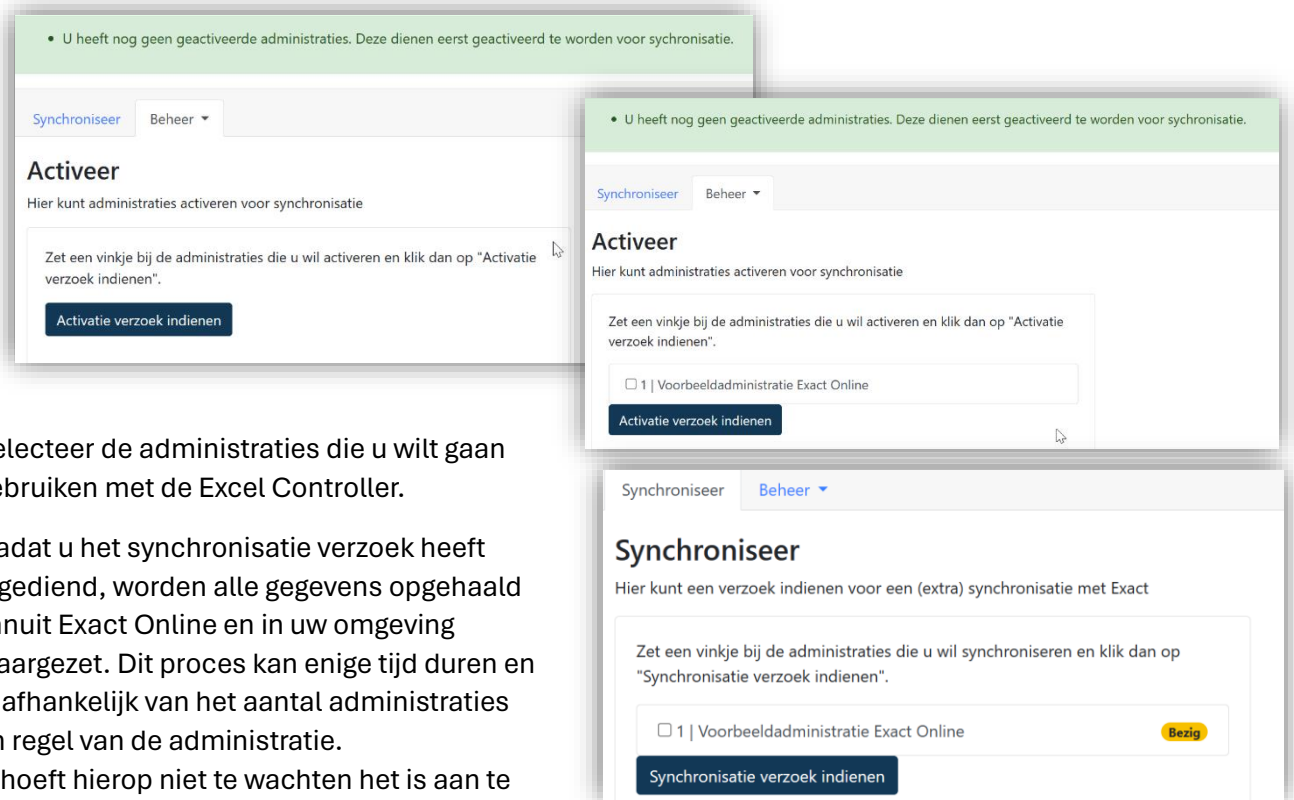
• U heeft nog geen geactiveerde administraties. Deze dienen eerst geactiveerd te worden voor sychronisatie.

Synchroniseer Beheer ▾

Activeer

Hier kunt administraties activeren voor synchronisatie

Zet een vinkje bij de administraties die u wil activeren en klik dan op "Activatie verzoek indienen".

Activatie verzoek indienen

• U heeft nog geen geactiveerde administraties. Deze dienen eerst geactiveerd te worden voor sychronisatie.

Synchroniseer Beheer ▾

Activeer

Hier kunt administraties activeren voor synchronisatie

Zet een vinkje bij de administraties die u wil activeren en klik dan op "Activatie verzoek indienen".

☐ 1 | Voorbeeldadministratie Exact Online

Activatie verzoek indienen

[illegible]electeer de administraties die u wilt gaan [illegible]ebruiken met de Excel Controller.

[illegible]adat u het synchronisatie verzoek heeft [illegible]gediend, worden alle gegevens opgehaald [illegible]anuit Exact Online en in uw omgeving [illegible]aargezet. Dit proces kan enige tijd duren en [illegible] afhankelijk van het aantal administraties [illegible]n regel van de administratie.

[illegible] hoeft hierop niet te wachten het is aan te

Synchroniseer Beheer ▾

Synchroniseer

Hier kunt een verzoek indienen voor een (extra) synchronisatie met Exact

Zet een vinkje bij de administraties die u wil synchroniseren en klik dan op "Synchronisatie verzoek indienen".

☐ 1 | Voorbeeldadministratie Exact Online Bezig

Synchronisatie verzoek indienen